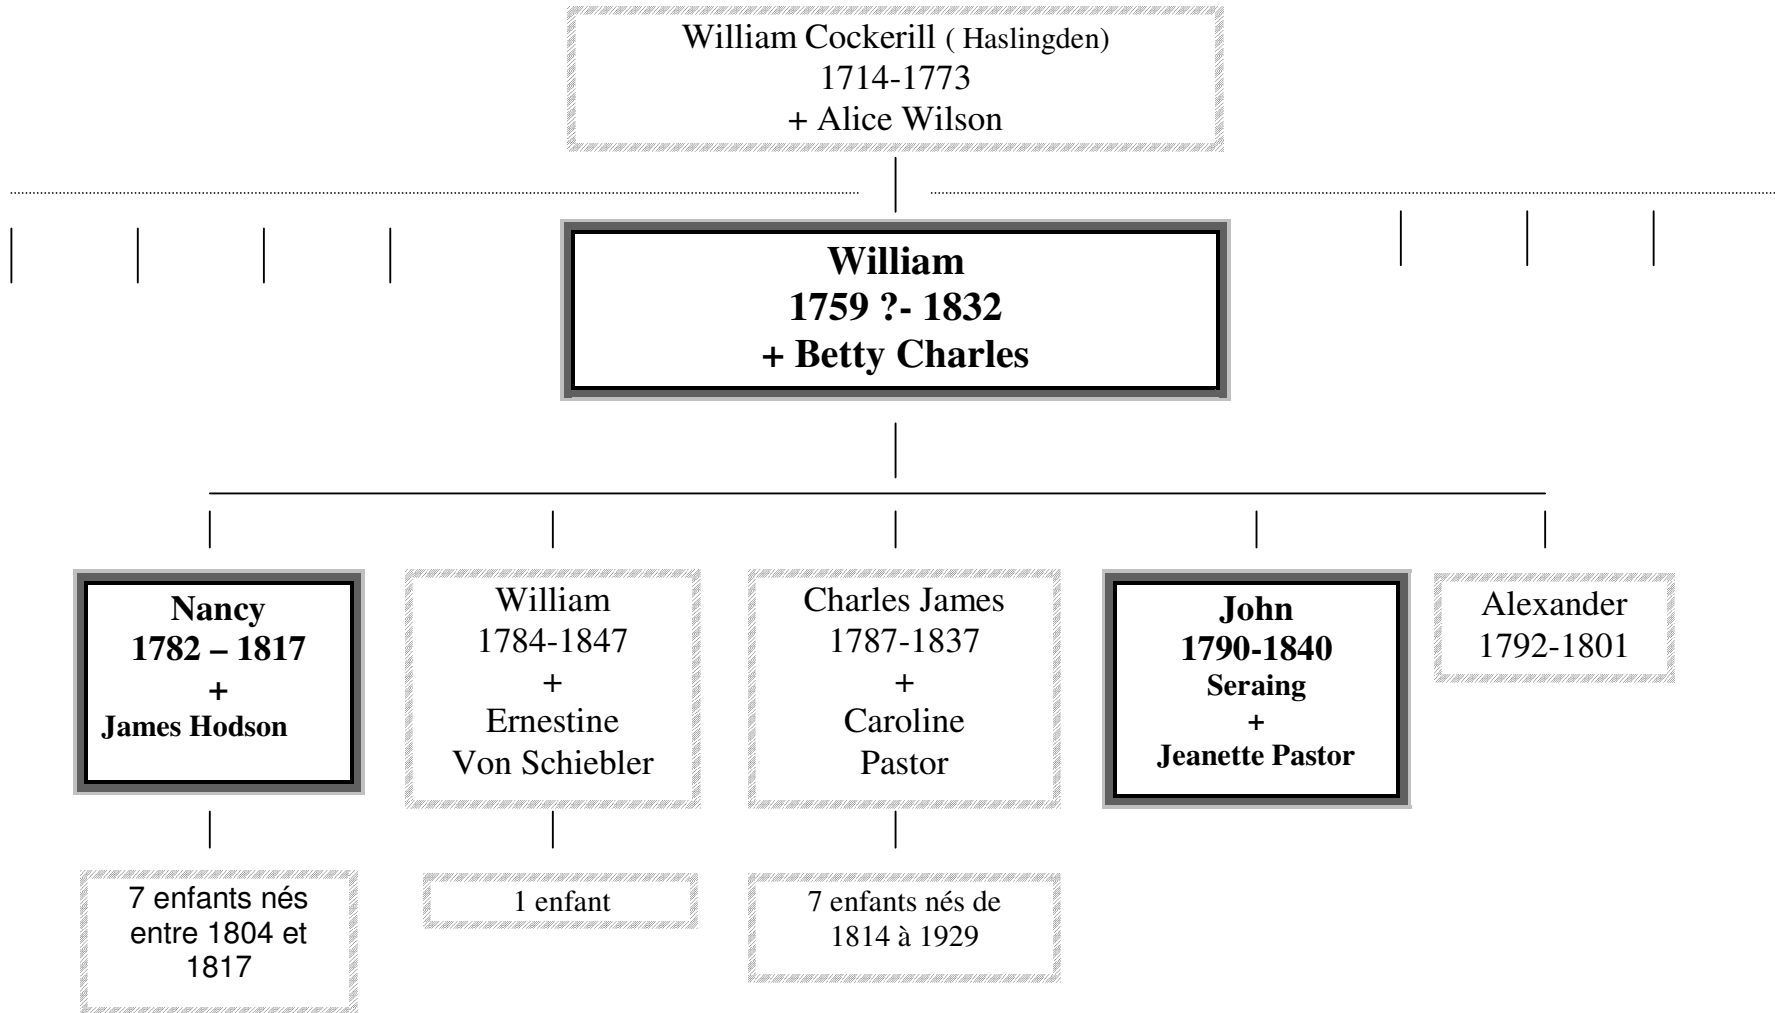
William Cockerill ( Haslingden)
1714-1773
+ Alice Wilson

**William**
**1759 ?- 1832**
**+ Betty Charles**

**Nancy**
**1782 – 1817**
**+**
**James Hodson**

William
1784-1847
+
Ernestine
Von Schiebler

Charles James
1787-1837
+
Caroline
Pastor

**John**
**1790-1840**
**Seraing**
**+**
**Jeanette Pastor**

Alexander
1792-1801

7 enfants nés entre 1804 et 1817

1 enfant

7 enfants nés de 1814 à 1929